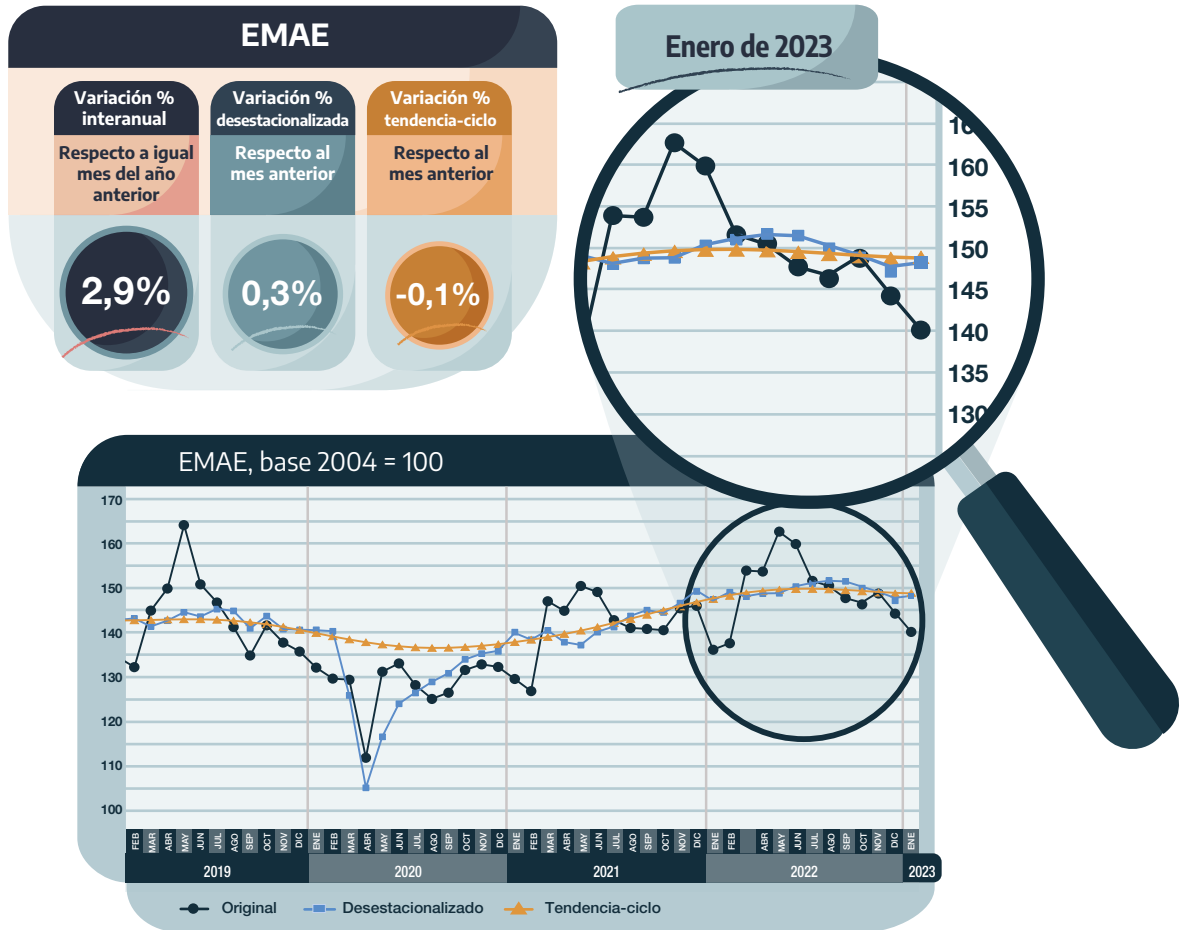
EMAE

Variación % interanual
Respecto a igual mes del año anterior
2,9%

Variación % desestacionalizada
Respecto al mes anterior
0,3%

Variación % tendencia-ciclo
Respecto al mes anterior
-0,1%

Enero de 2023

160
155
150
145
140
135
130

EMAE, base 2004 = 100

170
160
150
140
130
120
110
100

FEB MAR ABR MAY JUN JUL AGO SEP OCT NOV DIC
2019
ENE FEB MAR ABR MAY JUN JUL AGO SEP OCT NOV DIC
2020
ENE FEB MAR ABR MAY JUN JUL AGO SEP OCT NOV DIC
2021
ENE FEB MAR ABR MAY JUN JUL AGO SEP OCT NOV DIC
2022
ENE
2023

Original
Desestacionalizado
Tendencia-ciclo